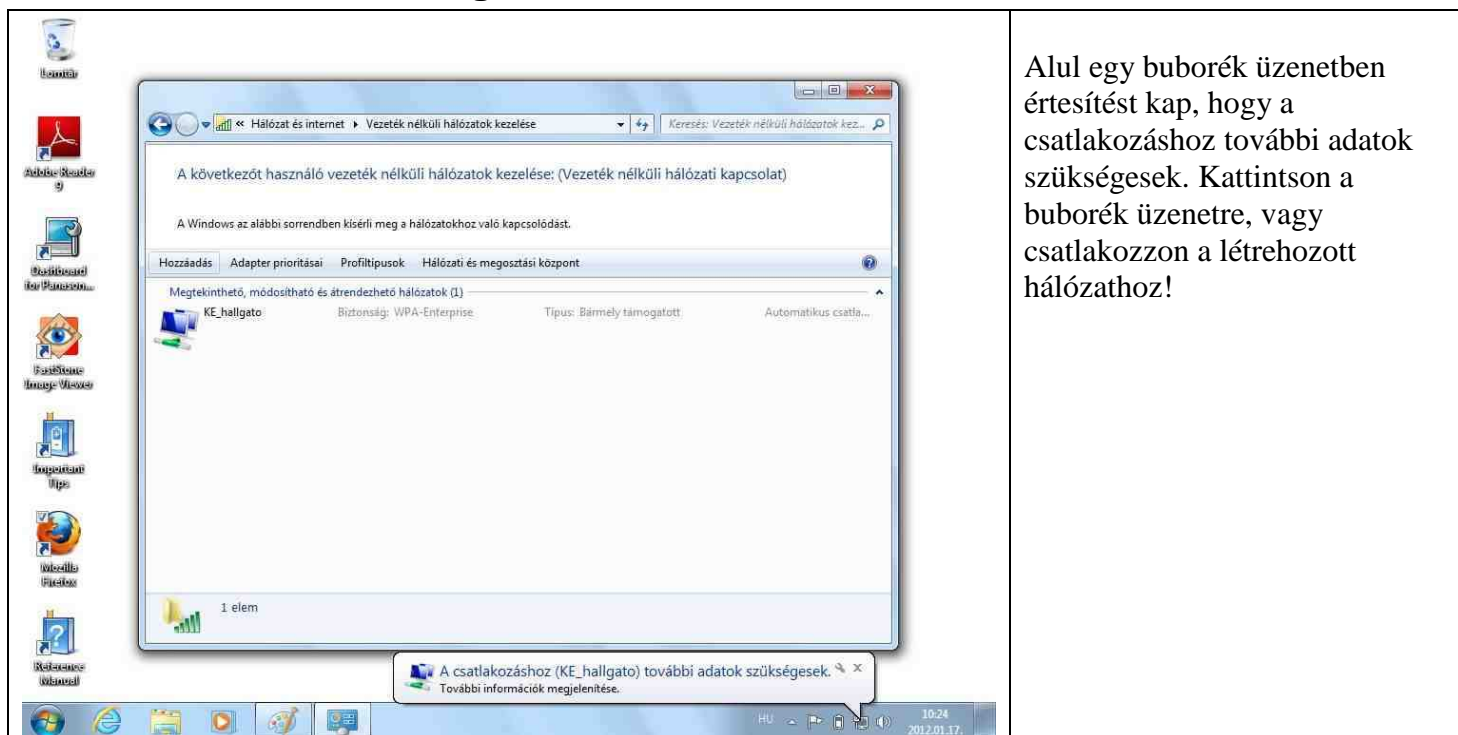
Lomtár

Adobe Reader 9

Dashboard for Panason...

FastStone Image Viewer

Important Tips

Mozilla Firefox

Reference Manual

« Hálózat és internet ▸ Vezeték nélküli hálózatok kezelése

Keresés: Vezeték nélküli hálózatok kez...

A következőt használó vezeték nélküli hálózatok kezelése: (Vezeték nélküli hálózati kapcsolat)

A Windows az alábbi sorrendben kísérli meg a hálózatokhoz való kapcsolódást.

Hozzáadás Adapter prioritásai Profiltípusok Hálózati és megosztási központ

Megtekinthető, módosítható és átrendezhető hálózatok (1)

| KE_hallgato | Biztonság: WPA-Enterprise | Típus: Bármely támogatott | Automatikus csatla... |
|---|---|---|---|

1 elem

A csatlakozáshoz (KE_hallgato) további adatok szükségesek.
További információk megjelenítése.

HU 10:24 2012.01.17.

Alul egy buborék üzenetben értesítést kap, hogy a csatlakozáshoz további adatok szükségesek. Kattintson a buborék üzenetre, vagy csatlakozzon a létrehozott hálózathoz!